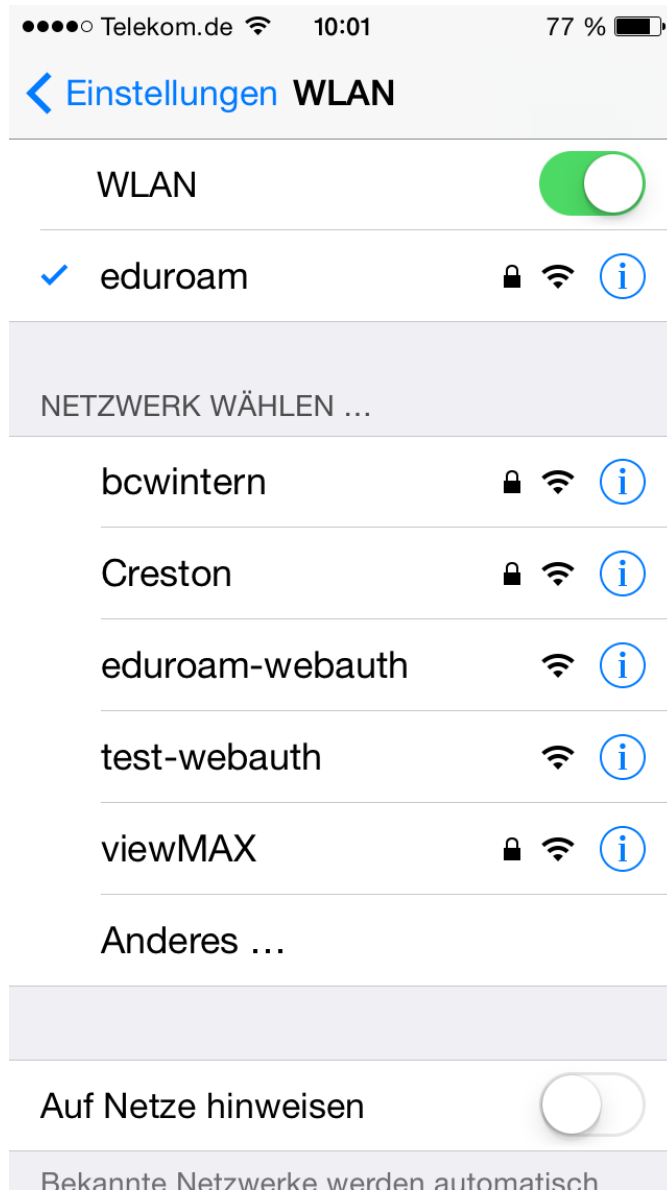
●●●●○ Telekom.de 10:01 77 %

Einstellungen WLAN

WLAN

✓ eduroam

NETZWERK WÄHLEN ...

bcwintern

Creston

eduroam-webauth

test-webauth

viewMAX

Anderes ...

Auf Netze hinweisen

Bekannte Netzwerke werden automatisch